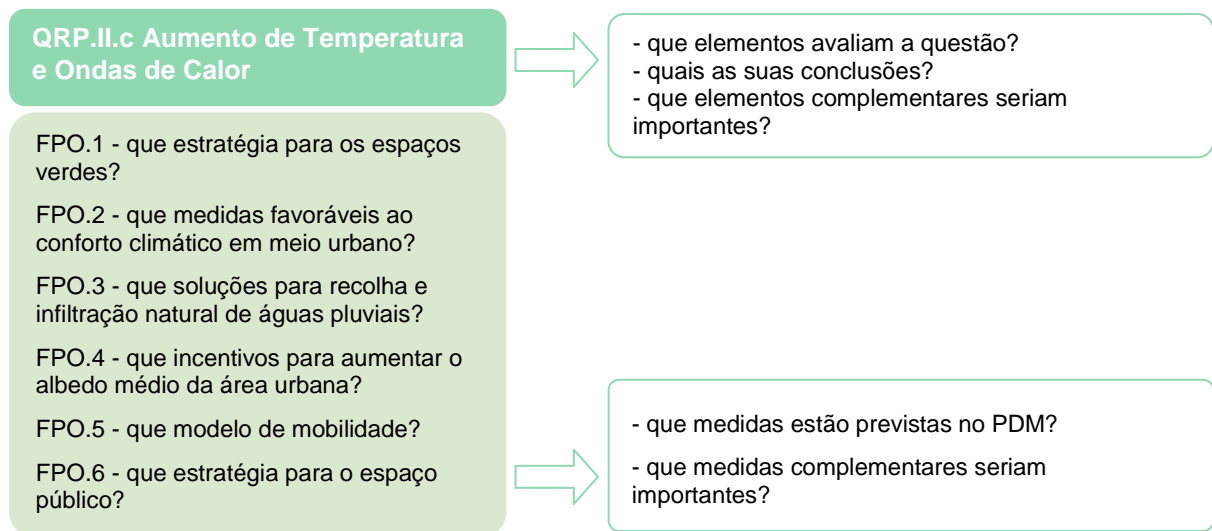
QRP.II.c Aumento de Temperatura e Ondas de Calor

- que elementos avaliam a questão?
- quais as suas conclusões?
- que elementos complementares seriam importantes?

FPO.1 - que estratégia para os espaços verdes?

FPO.2 - que medidas favoráveis ao conforto climático em meio urbano?

FPO.3 - que soluções para recolha e infiltração natural de águas pluviais?

FPO.4 - que incentivos para aumentar o albedo médio da área urbana?

FPO.5 - que modelo de mobilidade?

FPO.6 - que estratégia para o espaço público?

- que medidas estão previstas no PDM?

- que medidas complementares seriam importantes?